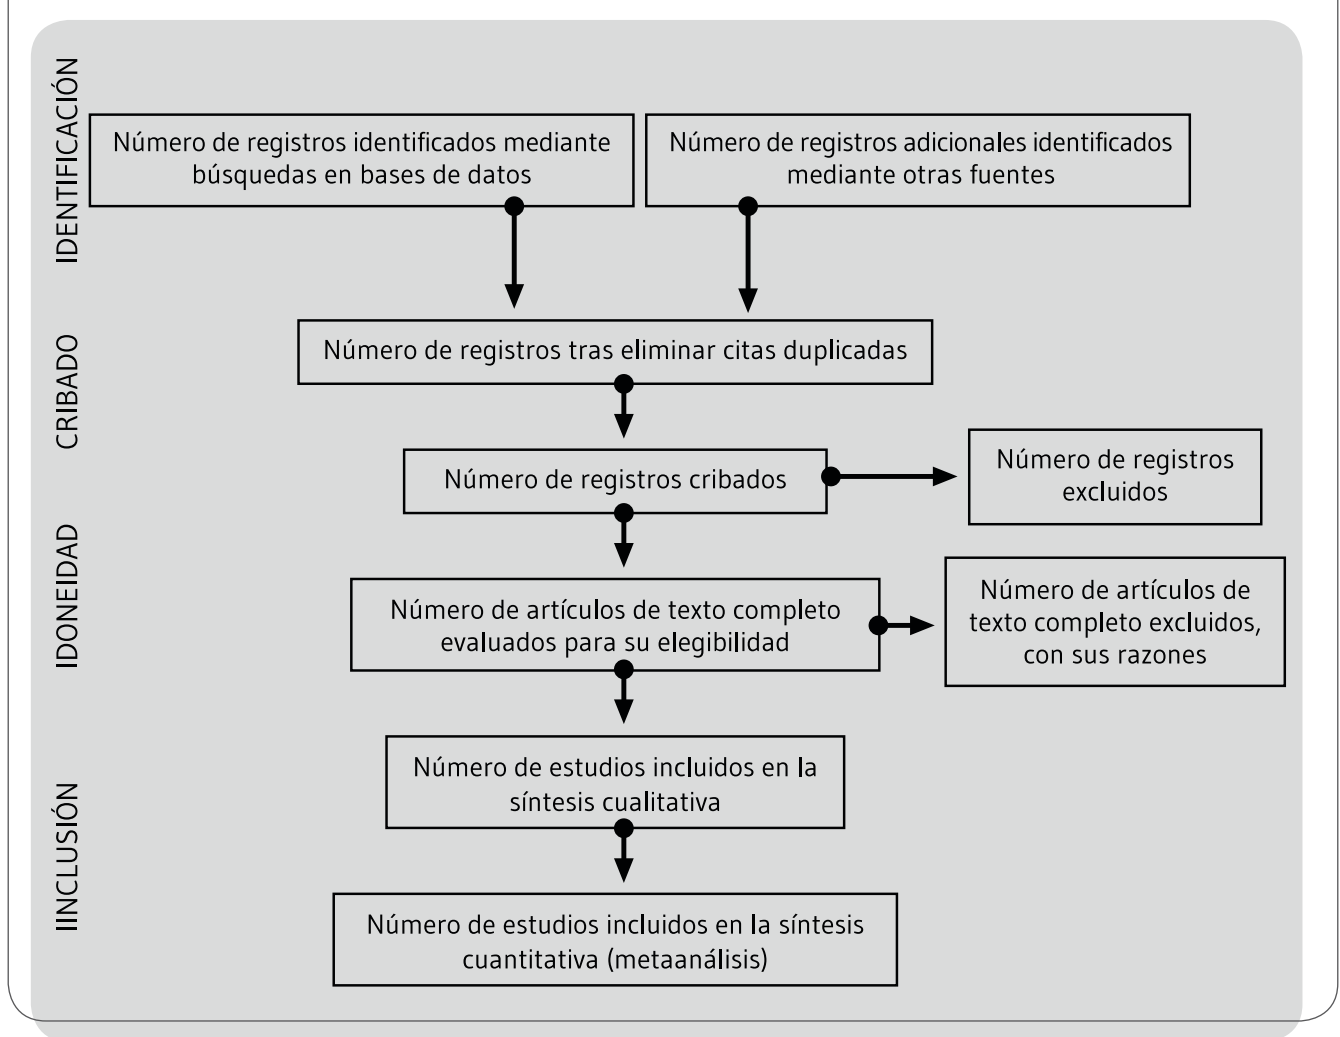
IDENTIFICACIÓN

Número de registros identificados mediante búsquedas en bases de datos

Número de registros adicionales identificados mediante otras fuentes

CRIBADO

Número de registros tras eliminar citas duplicadas

Número de registros cribados

Número de registros excluidos

IDONEIDAD

Número de artículos de texto completo evaluados para su elegibilidad

Número de artículos de texto completo excluidos, con sus razones

IINCLUSIÓN

Número de estudios incluidos en la síntesis cualitativa

Número de estudios incluidos en la síntesis cuantitativa (metaanálisis)